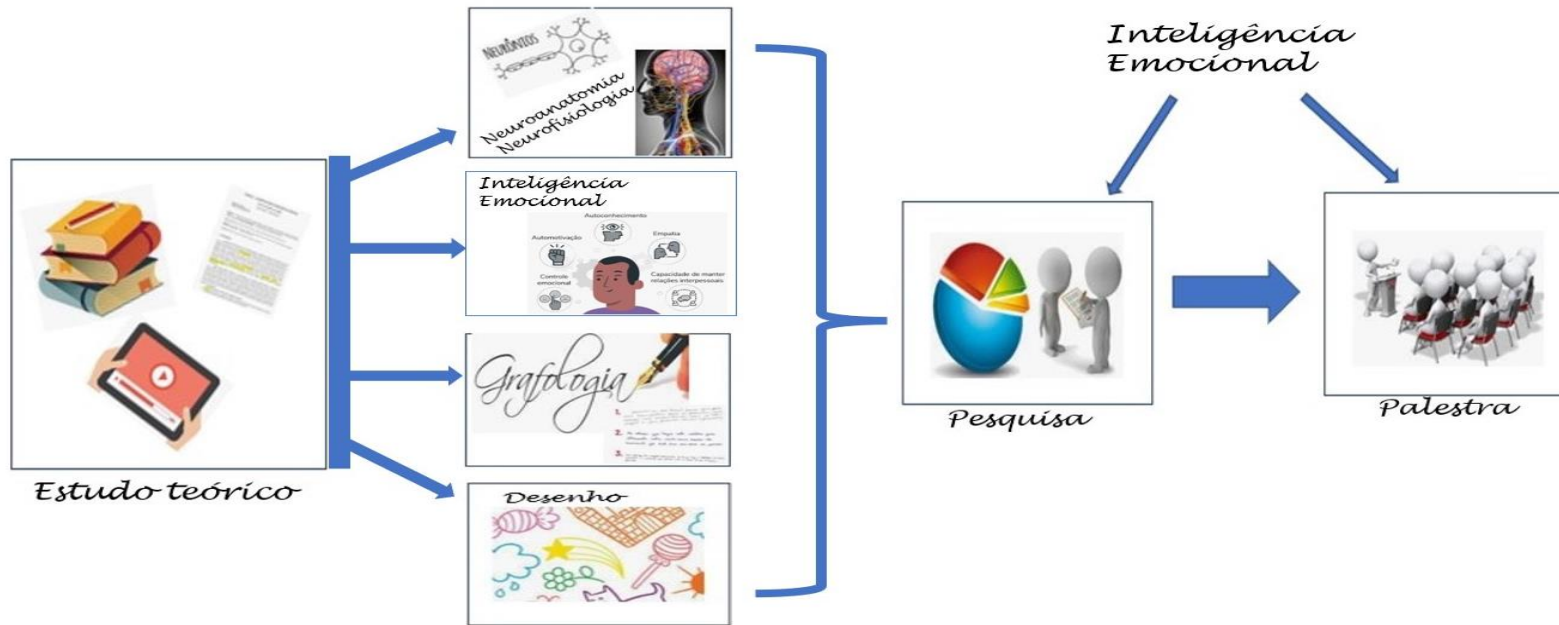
Estudo teórico

NEURÔNIOS

Neuroanatomia
Neurofisiologia

Inteligência Emocional

Autoconhecimento

Automotivação

Empatia

Controle emocional

Capacidade de manter relações interpessoais

Grafologia

1. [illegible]

2. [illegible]

3. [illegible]

Desenho

Inteligência Emocional

Pesquisa

Palestra